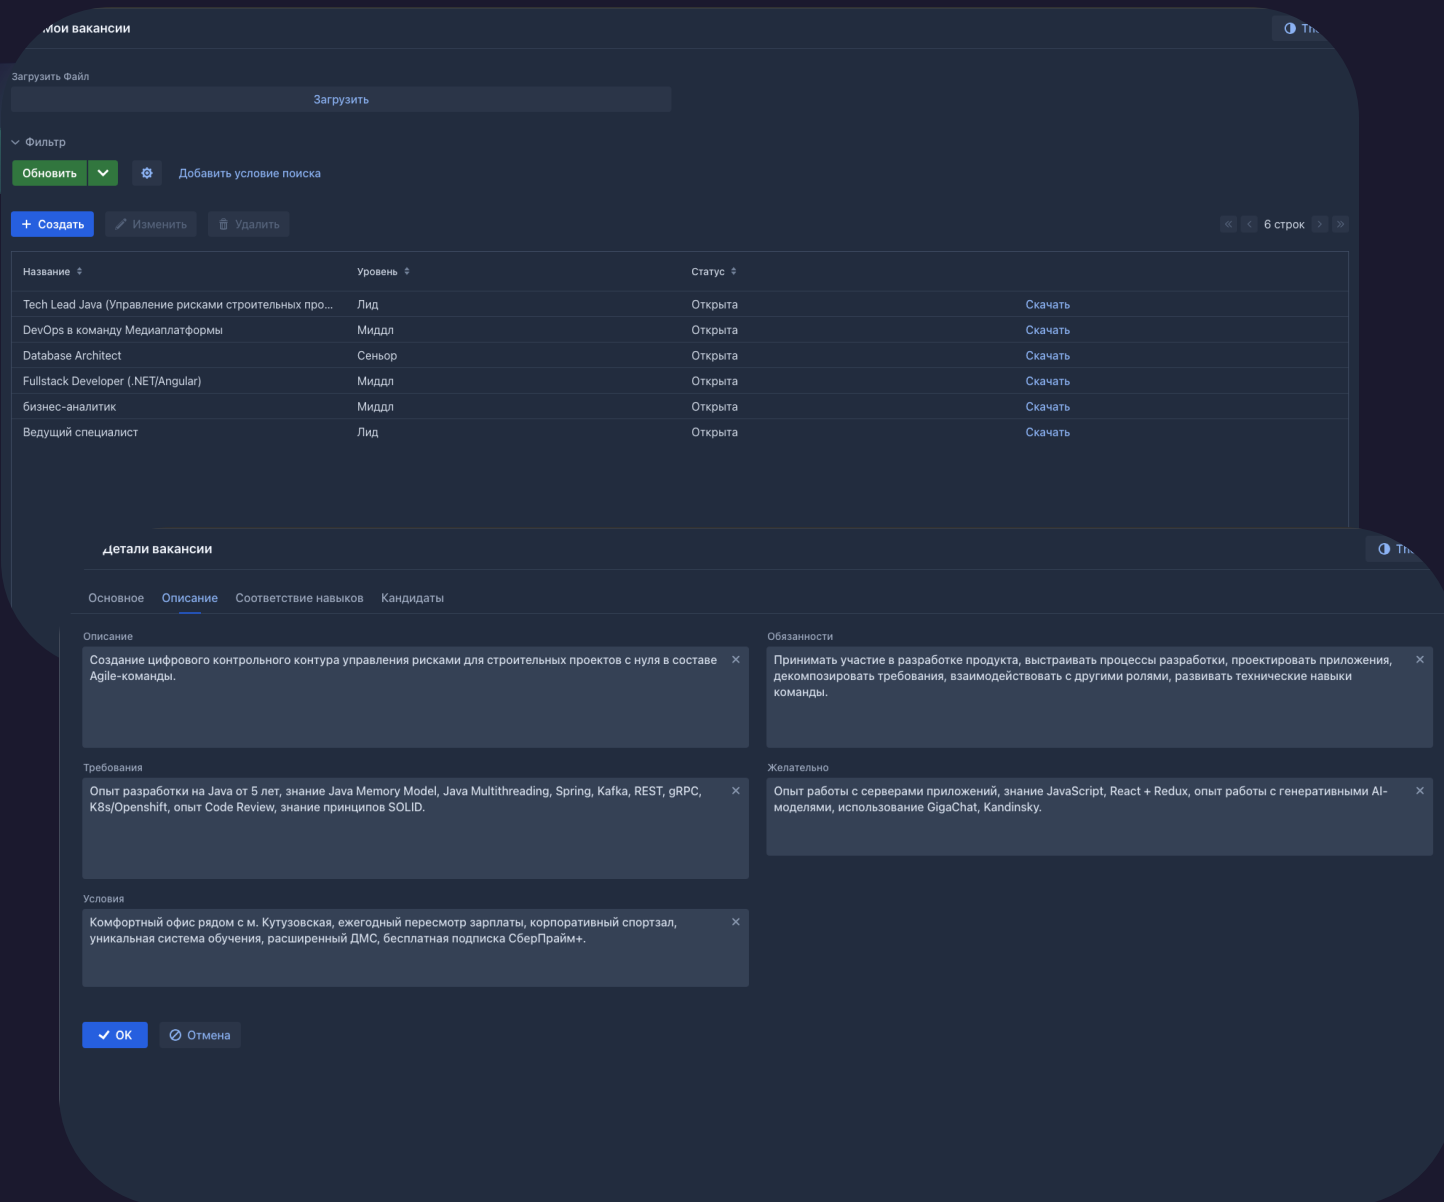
Мои вакансии

Th

Загрузить Файл

Загрузить

Фильтр

Обновить

Добавить условие поиска

+ Создать

Изменить

Удалить

6 строк

| Название | Уровень | Статус | |
|---|---|---|---|
| Tech Lead Java (Управление рисками строительных про... | Лид | Открыта | Скачать |
| DevOps в команду Медиаплатформы | Миддл | Открыта | Скачать |
| Database Architect | Сеньор | Открыта | Скачать |
| Fullstack Developer (.NET/Angular) | Миддл | Открыта | Скачать |
| бизнес-аналитик | Миддл | Открыта | Скачать |
| Ведущий специалист | Лид | Открыта | Скачать |

Детали вакансии

Th

Основное Описание Соответствие навыков Кандидаты

Описание
Создание цифрового контрольного контура управления рисками для строительных проектов с нуля в составе Agile-команды.

Обязанности
Принимать участие в разработке продукта, выстраивать процессы разработки, проектировать приложения, декомпозировать требования, взаимодействовать с другими ролями, развивать технические навыки команды.

Требования
Опыт разработки на Java от 5 лет, знание Java Memory Model, Java Multithreading, Spring, Kafka, REST, gRPC, K8s/Openshift, опыт Code Review, знание принципов SOLID.

Желательно
Опыт работы с серверами приложений, знание JavaScript, React + Redux, опыт работы с генеративными AI-моделями, использование GigaChat, Kandinsky.

Условия
Комфортный офис рядом с м. Кутузовская, ежегодный пересмотр зарплаты, корпоративный спортзал, уникальная система обучения, расширенный ДМС, бесплатная подписка СберПрайм+.

OK

Отмена